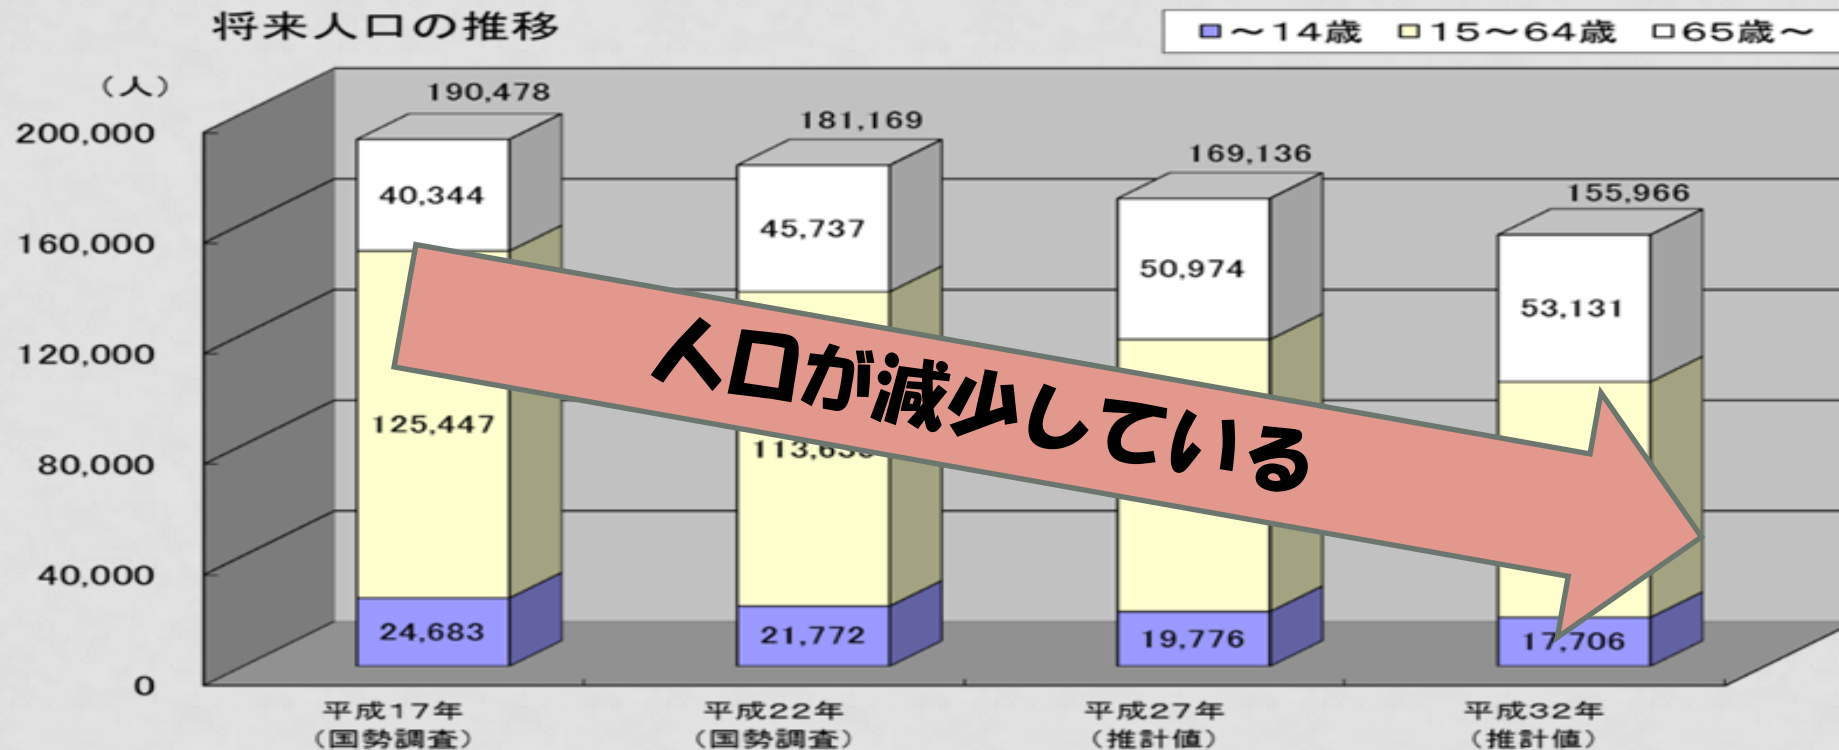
将来人口の推移

□～14歳 □15～64歳 □65歳～

（人）

200,000
160,000
120,000
80,000
40,000
0

190,478
40,344
125,447
24,683

181,169
45,737
113,6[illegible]
21,772

169,136
50,974
19,776

155,966
53,131
17,706

人口が減少している

平成17年
（国勢調査）

平成22年
（国勢調査）

平成27年
（推計値）

平成32年
（推計値）